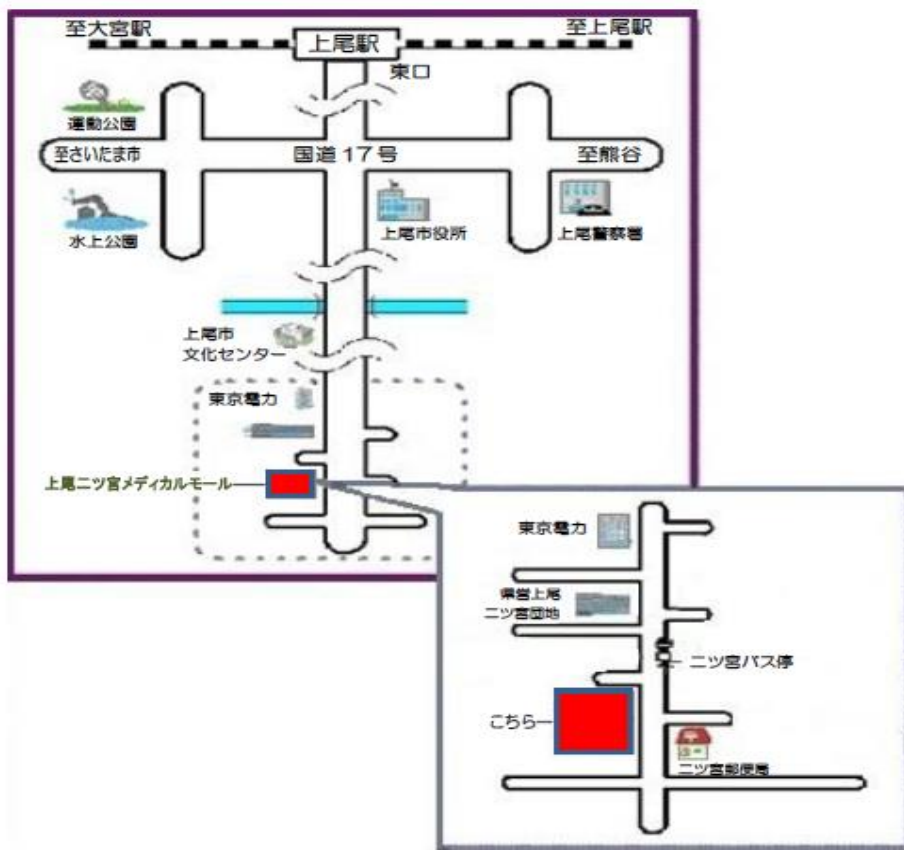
至大宮駅

上尾駅

至上尾駅

東口

運動公園

至さいたま市

国道17号

至熊谷

水上公園

上尾市役所

上尾警察署

上尾市
文化センター

東京電力

上尾二ツ宮メディカルモール

東京電力

県営上尾
二ツ宮団地

二ツ宮バス停

こちら

二ツ宮郵便局